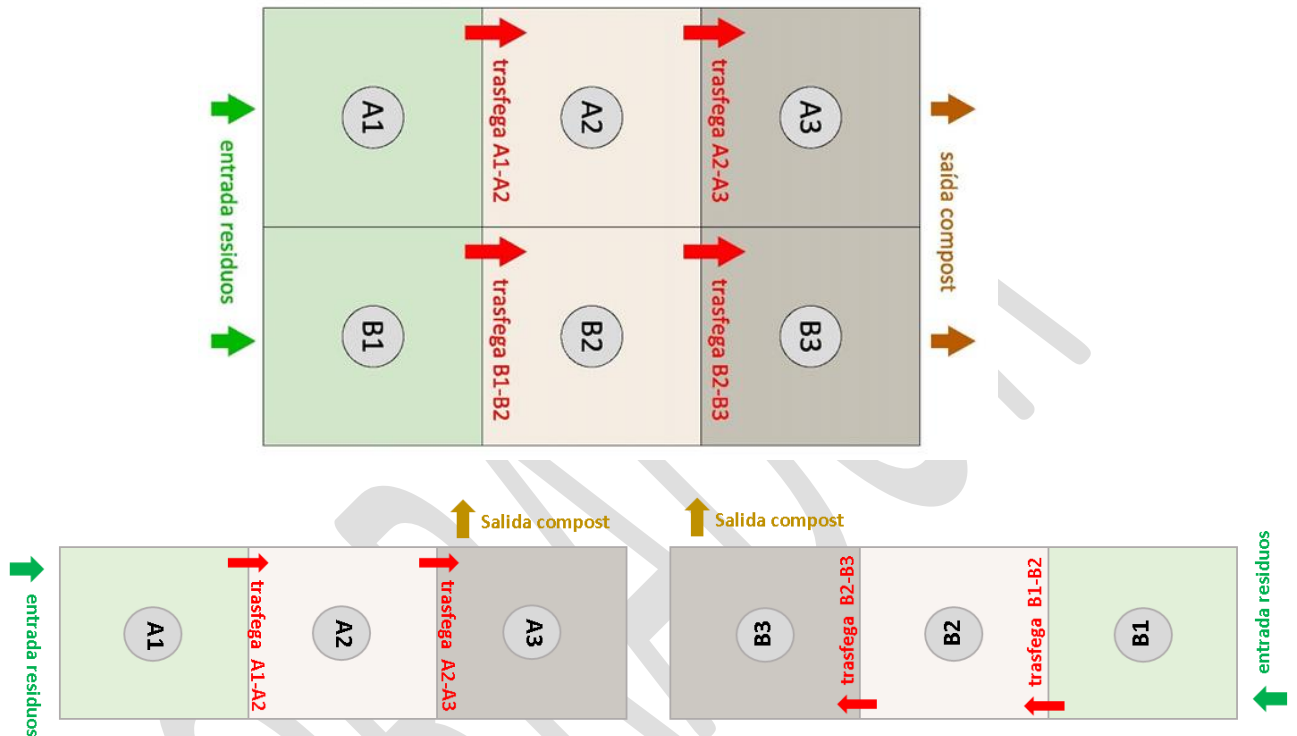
entrada residuos

A1

trasfega A1-A2

A2

trasfega A2-A3

A3

saída compost

B1

trasfega B1-B2

B2

trasfega B2-B3

B3

Salida compost

Salida compost

entrada residuos

A1

trasfega A1-A2

A2

trasfega A2-A3

A3

B3

trasfega B2-B3

B2

trasfega B1-B2

B1

entrada residuos